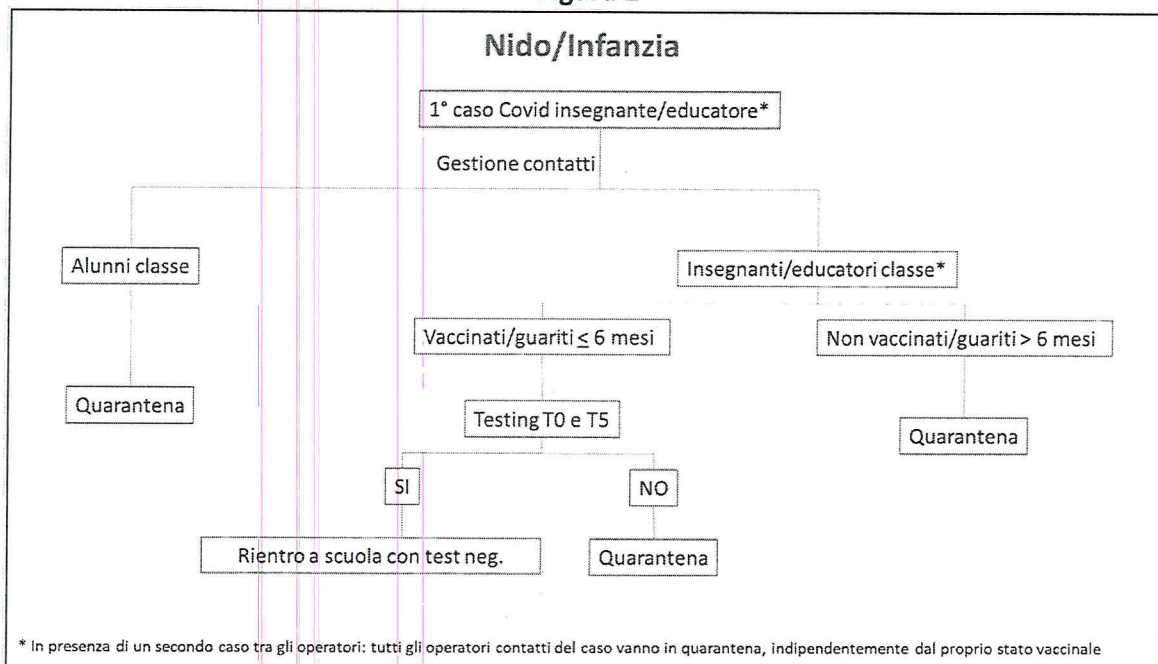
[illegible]

Nido/Infanzia

1° caso Covid insegnante/educatore*

Gestione contatti

Alunni classe

Insegnanti/educatori classe*

Vaccinati/guariti $\leq$ 6 mesi

Non vaccinati/guariti > 6 mesi

Quarantena

Testing T0 e T5

Quarantena

SI

NO

Rientro a scuola con test neg.

Quarantena

* In presenza di un secondo caso tra gli operatori: tutti gli operatori contatti del caso vanno in quarantena, indipendentemente dal proprio stato vaccinale